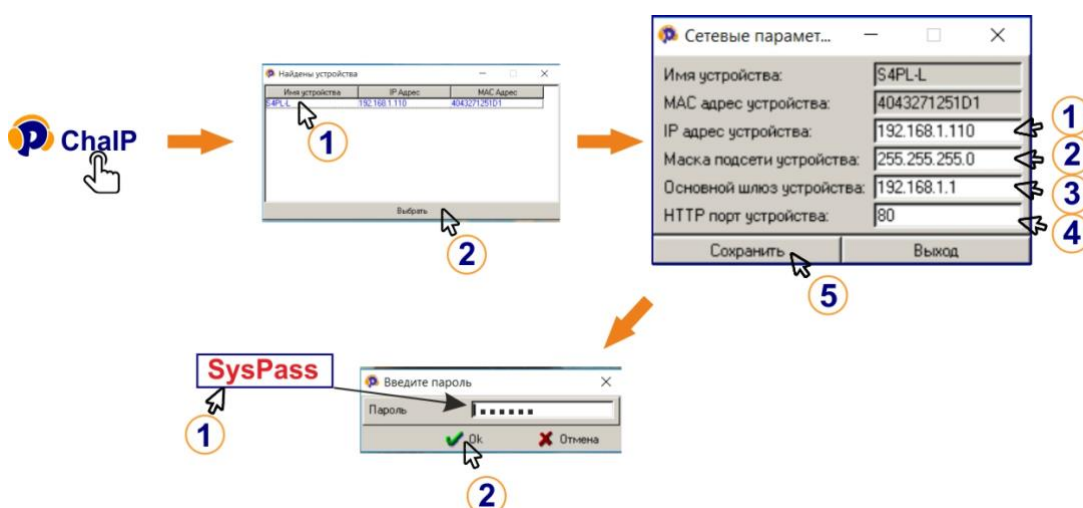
ChaIP

Найдены устройства

| Имя устройства | IP Адрес | MAC Адрес |
|---|---|---|
| S4PL-L | 192.168.1.110 | 4043271251D1 |

1

Выбрать

2

Сетевые парамет...

Имя устройства: S4PL-L
MAC адрес устройства: 4043271251D1
IP адрес устройства: 192.168.1.110
Маска подсети устройства: 255.255.255.0
Основной шлюз устройства: 192.168.1.1
HTTP порт устройства: 80

1
2
3
4

Сохранить
Выход

5

SysPass

1

Введите пароль

Пароль ••••••

Ok
Отмена

2